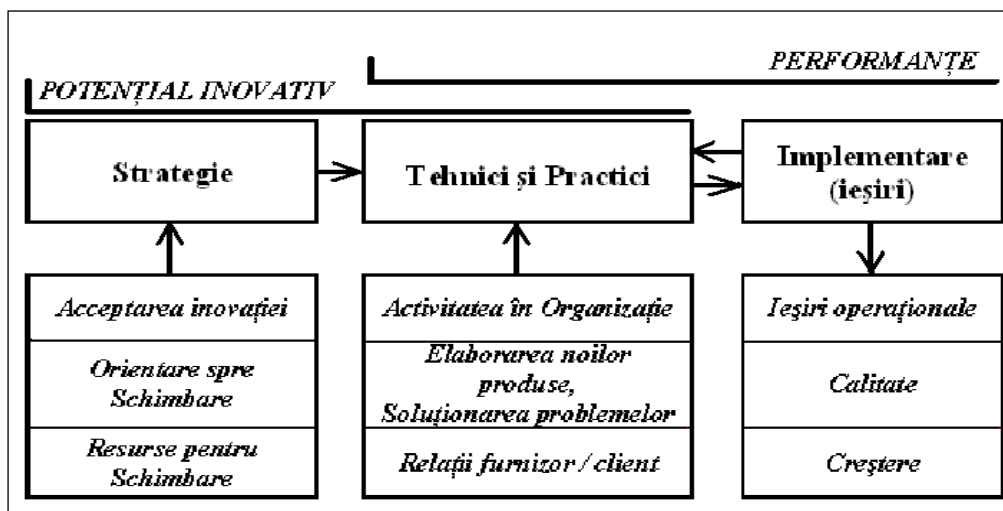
PERFORMANȚE

POTENȚIAL INOVATIV

Strategie

Tehnici și Practici

Implementare (ieșiri)

Acceptarea inovației

Orientare spre Schimbare

Resurse pentru Schimbare

Activitatea în Organizație

Elaborarea noilor produse, Soluționarea problemelor

Relații furnizor / client

Ieșiri operaționale

Calitate

Creștere